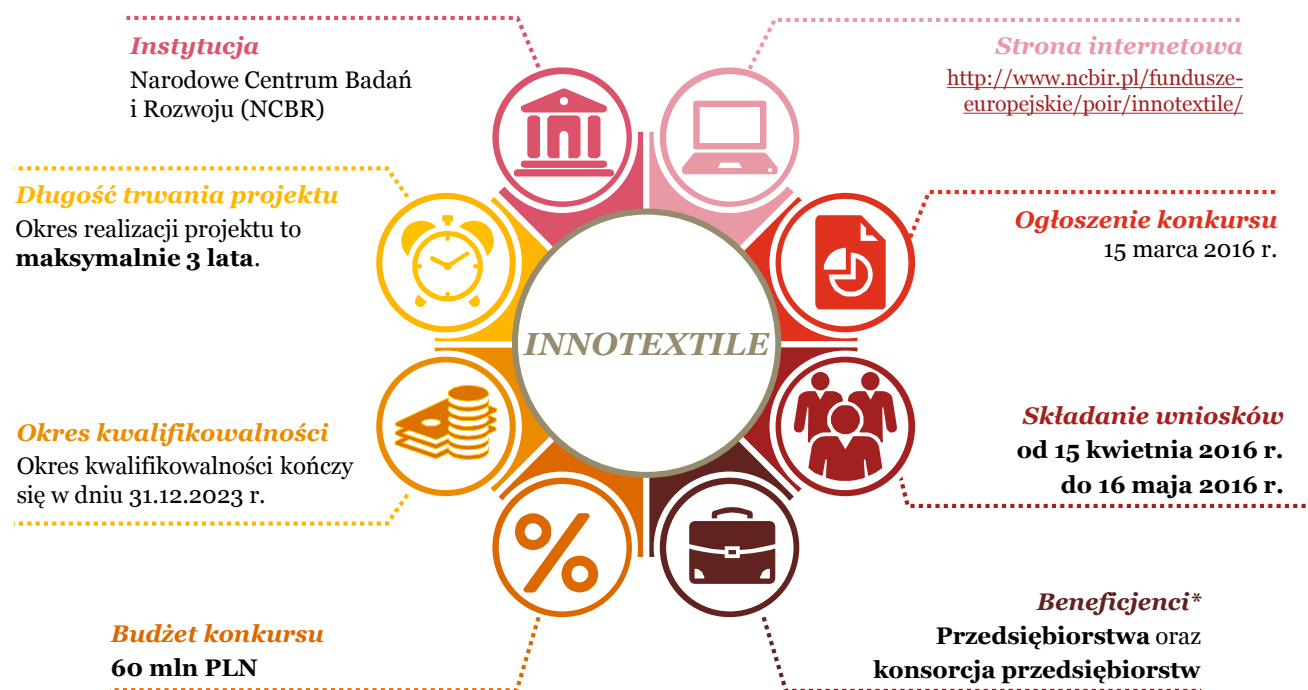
Instytucja
Narodowe Centrum Badań i Rozwoju (NCBR)

Strona internetowa
http://www.ncbir.pl/fundusze-europejskie/poir/innotextile/

Długość trwania projektu
Okres realizacji projektu to **maksymalnie 3 lata**.

Ogłoszenie konkursu
15 marca 2016 r.

INNOTEXTILE

Składanie wniosków
**od 15 kwietnia 2016 r. do 16 maja 2016 r.**

Okres kwalifikowalności
Okres kwalifikowalności kończy się w dniu 31.12.2023 r.

Budżet konkursu
**60 mln PLN**

Beneficjenci*
**Przedsiębiorstwa** oraz **konsorcja przedsiębiorstw**